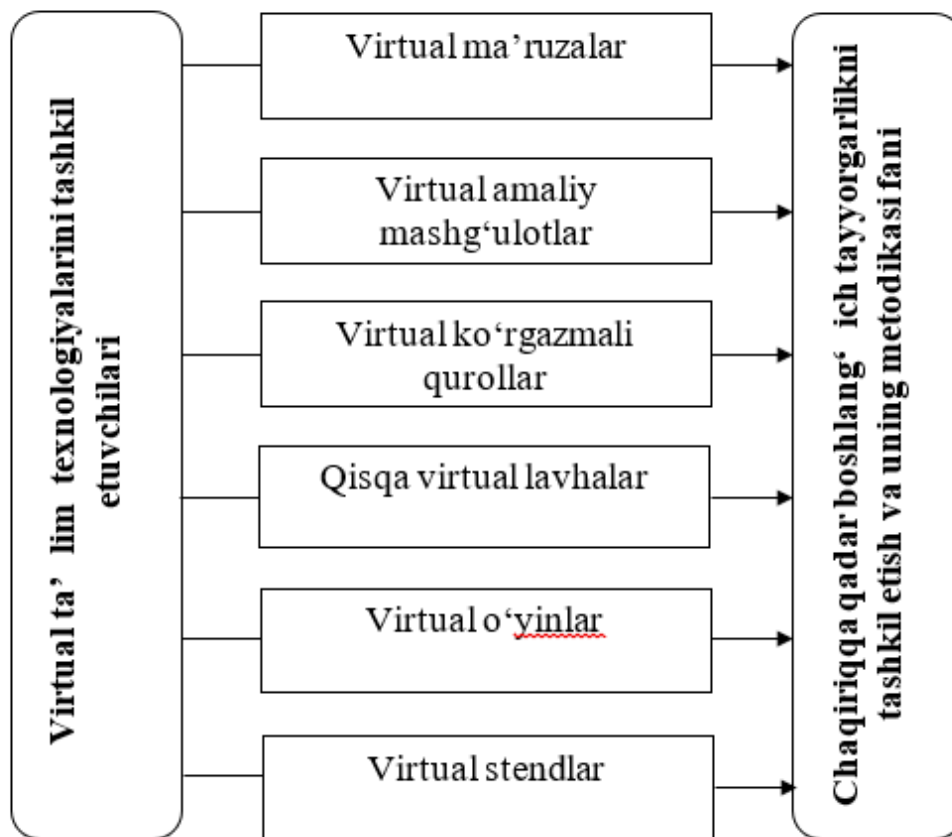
Virtual ta' lim texnologiyalarini tashkil etuvchilari

Virtual ma'ruzalar

Virtual amaliy mashg'ulotlar

Virtual ko'rgazmali qurollar

Qisqa virtual lavhalar

Virtual o'yinlar

Virtual stendlar

Chaqiriqqa qadar boshlang' ich tayyorgarlikni tashkil etish va uning metodikasi fani